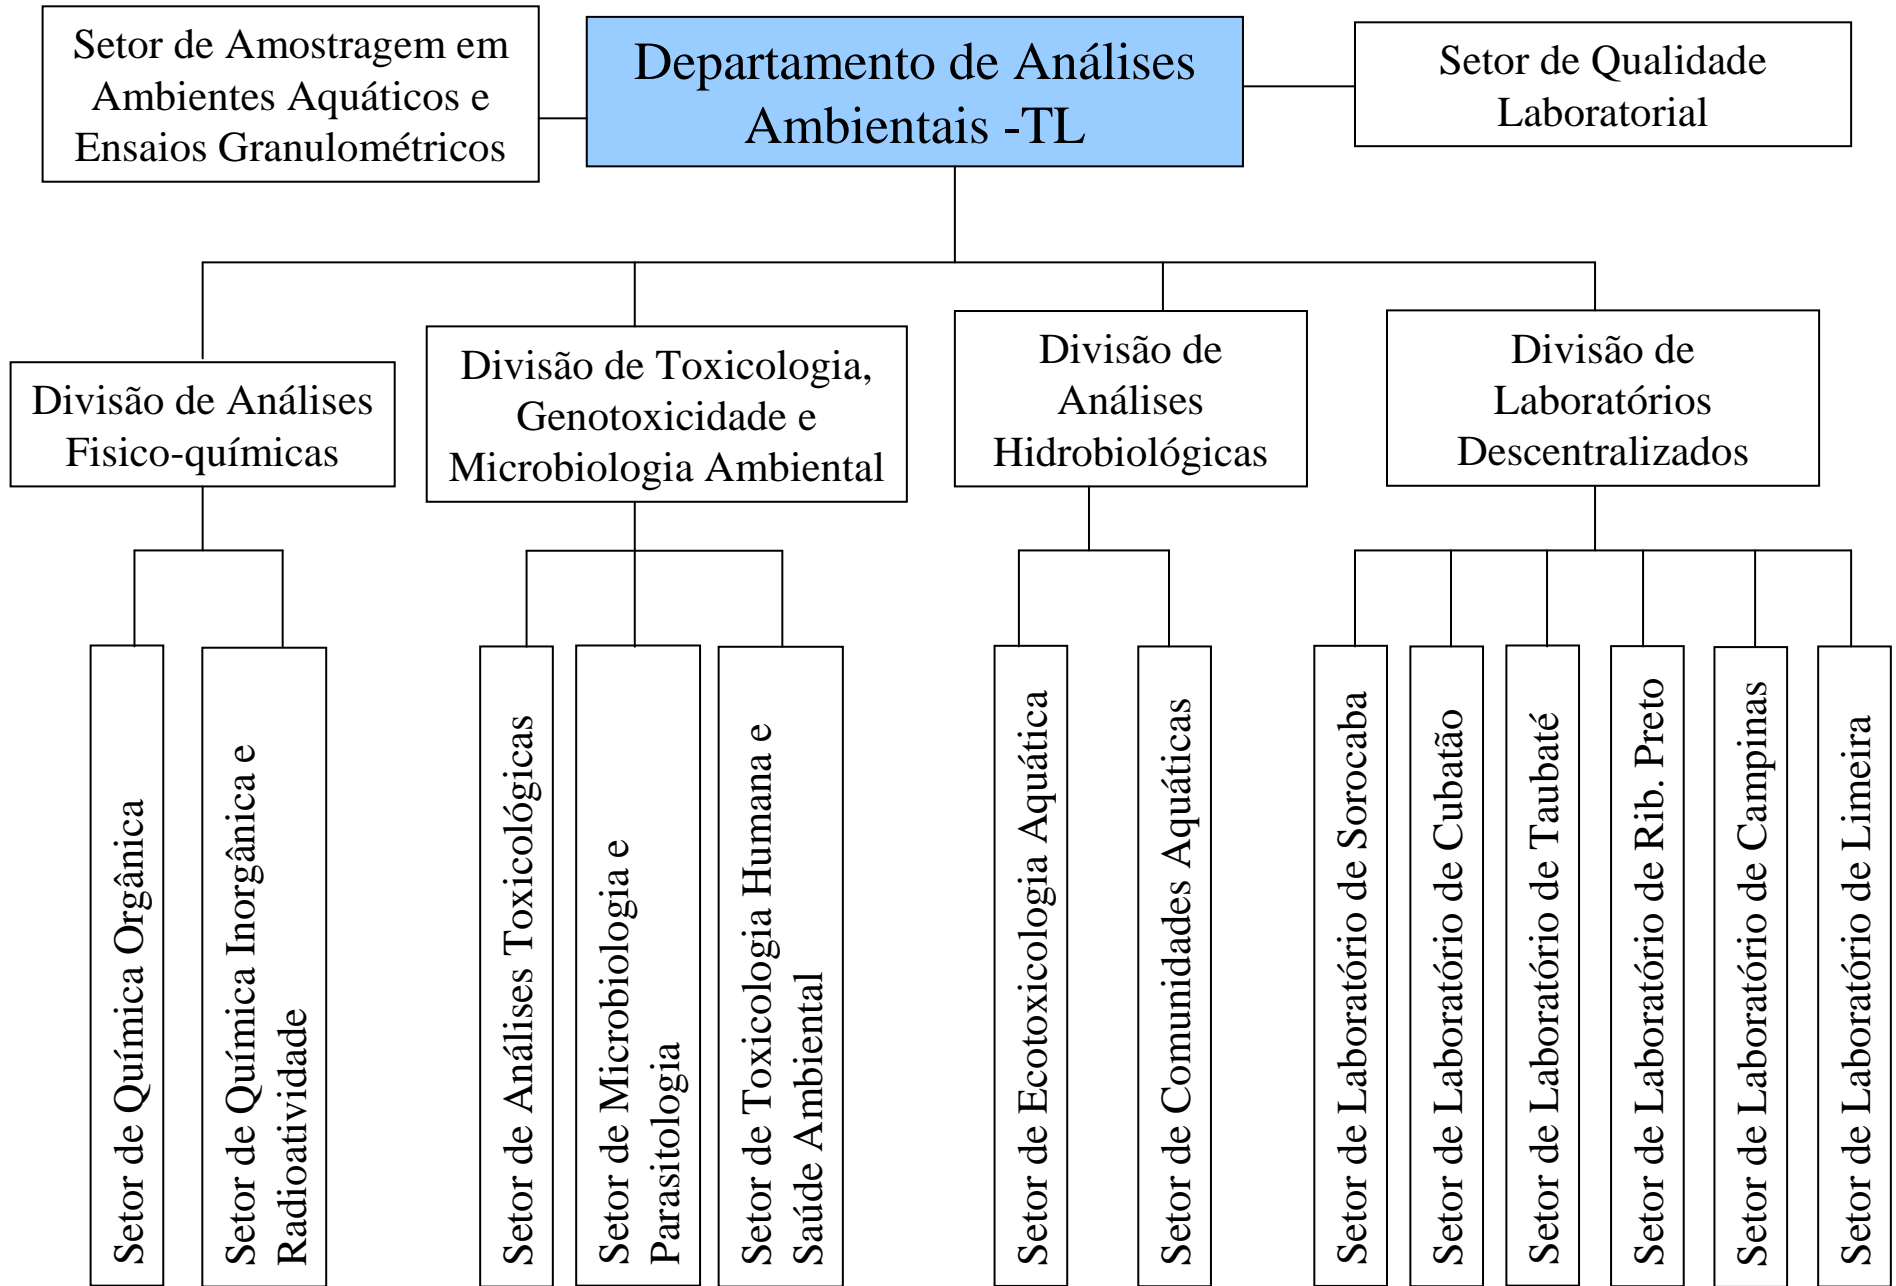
Setor de Amostragem em Ambientes Aquáticos e Ensaios Granulométricos

Departamento de Análises Ambientais -TL

Setor de Qualidade Laboratorial

Divisão de Análises Fisico-químicas

Divisão de Toxicologia, Genotoxicidade e Microbiologia Ambiental

Divisão de Análises Hidrobiológicas

Divisão de Laboratórios Descentralizados

Setor de Química Orgânica

Setor de Química Inorgânica e Radioatividade

Setor de Análises Toxicológicas

Setor de Microbiologia e Parasitologia

Setor de Toxicologia Humana e Saúde Ambiental

Setor de Ecotoxicologia Aquática

Setor de Comunidades Aquáticas

Setor de Laboratório de Sorocaba

Setor de Laboratório de Cubatão

Setor de Laboratório de Taubaté

Setor de Laboratório de Rib. Preto

Setor de Laboratório de Campinas

Setor de Laboratório de Limeira